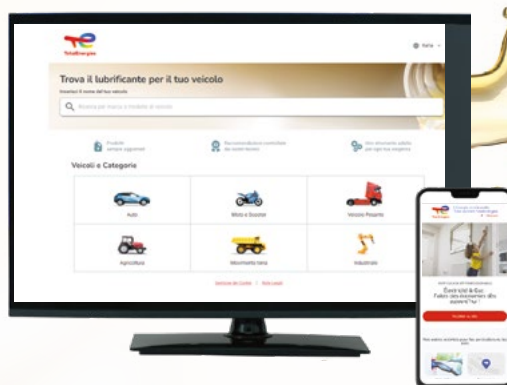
TotalEnergies

Italia

Trova il lubrificante per il tuo veicolo

Inserisci il nome del tuo veicolo

Ricerca per marca o modello di veicolo

Prodotti sempre aggiornati

Raccomandazioni controllate dai costruttori

Uno strumento adatto per ogni tua esigenza

Veicoli e Categorie

Auto

Moto e Scooter

Veicolo Pesante

Agricoltura

Movimento terra

Industriale

Termini di Codici | Note Legali

TotalEnergies

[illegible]

Êtes-vous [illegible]
Faites des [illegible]
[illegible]

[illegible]